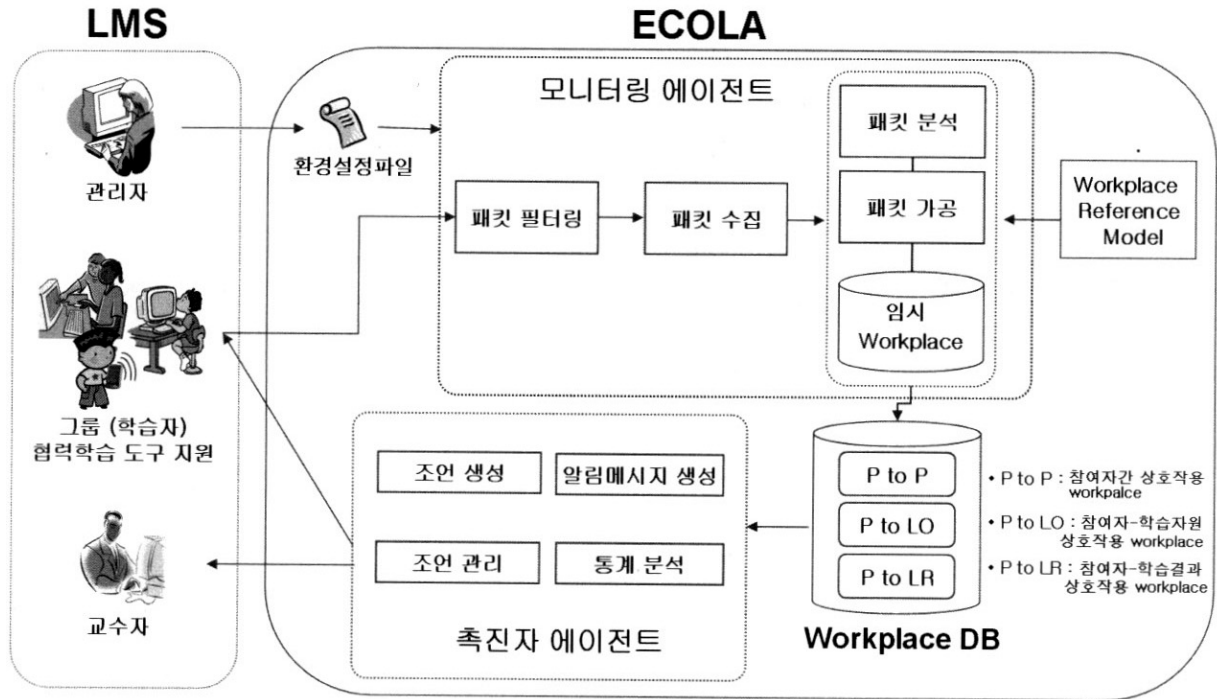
LMS

ECOLA

관리자

환경설정파일

모니터링 에이전트

패킷 필터링

패킷 수집

패킷 분석

패킷 가공

임시 Workplace

Workplace Reference Model

그룹 (학습자) 협력학습 도구 지원

조언 생성

알림메시지 생성

조언 관리

통계 분석

촉진자 에이전트

P to P

P to LO

P to LR

Workplace DB

• P to P : 참여자간 상호작용 workpalce

• P to LO : 참여자-학습자원 상호작용 workplace

• P to LR : 참여자-학습결과 상호작용 workplace

교수자